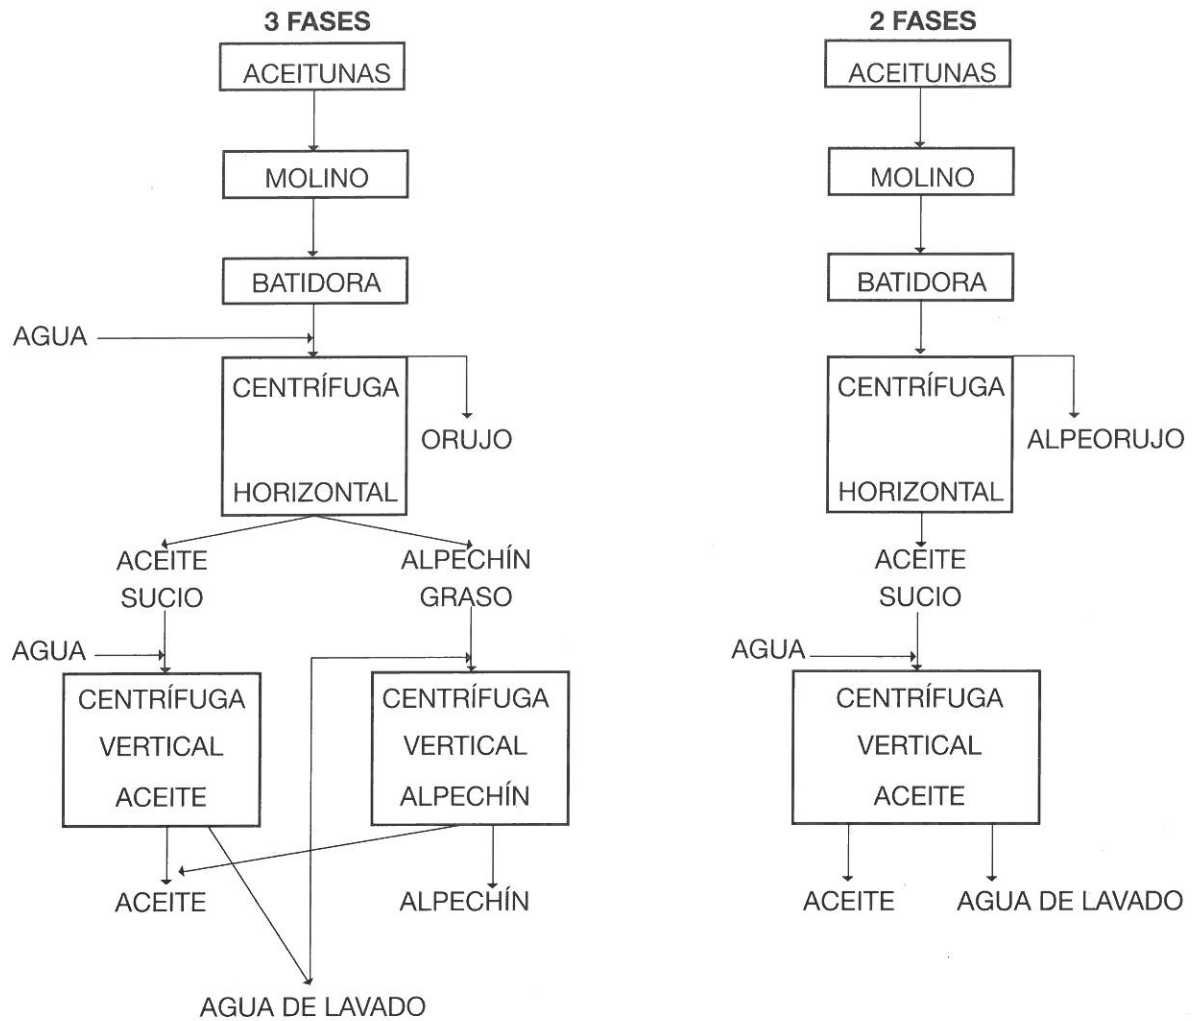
3 FASES

ACEITUNAS

MOLINO

BATIDORA

AGUA

CENTRÍFUGA

HORIZONTAL

ORUJO

ACEITE SUCIO

ALPECHÍN GRASO

AGUA

CENTRÍFUGA VERTICAL ACEITE

CENTRÍFUGA VERTICAL ALPECHÍN

ACEITE

ALPECHÍN

AGUA DE LAVADO

2 FASES

ACEITUNAS

MOLINO

BATIDORA

CENTRÍFUGA

HORIZONTAL

ALPEORUJO

ACEITE SUCIO

AGUA

CENTRÍFUGA VERTICAL ACEITE

ACEITE

AGUA DE LAVADO